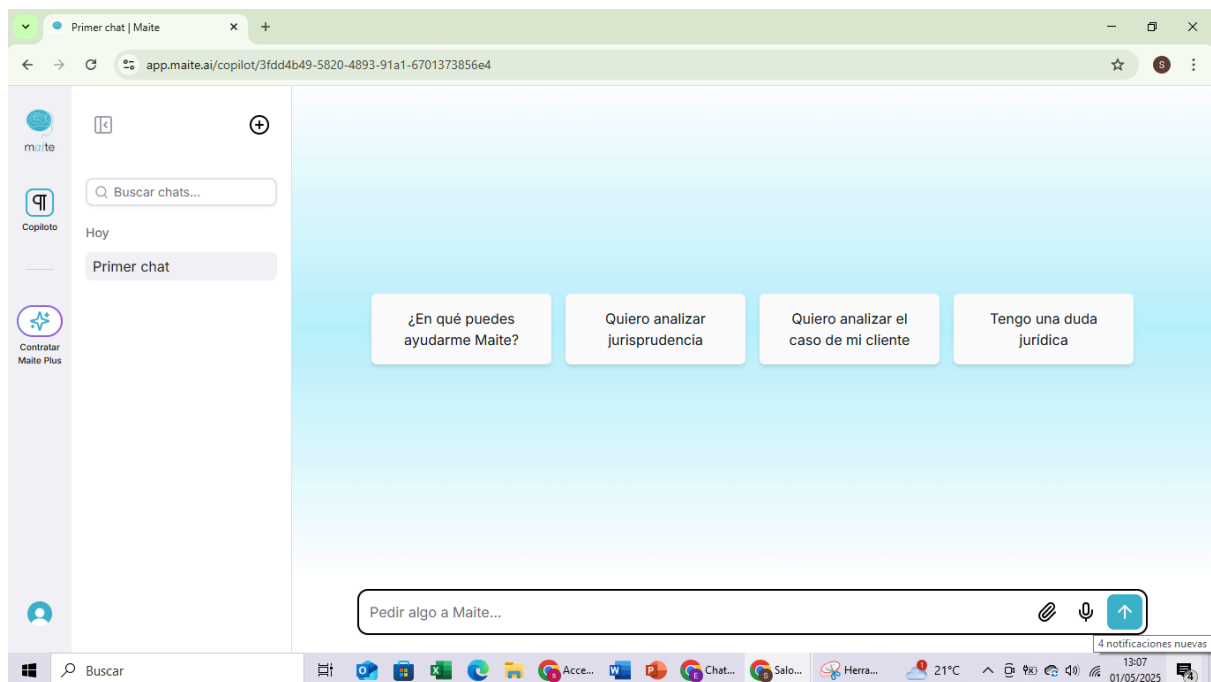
Primer chat | Maite

app.maite.ai/copilot/3fdd4b49-5820-4893-91a1-6701373856e4

maite

Copiloto

Contratar Maite Plus

Buscar chats...

Hoy

Primer chat

¿En qué puedes ayudarme Maite?

Quiero analizar jurisprudencia

Quiero analizar el caso de mi cliente

Tengo una duda jurídica

Pedir algo a Maite...

4 notificaciones nuevas

Buscar

Acce...

Chat...

Salo...

Herra...

21°C

13:07
01/05/2025

4